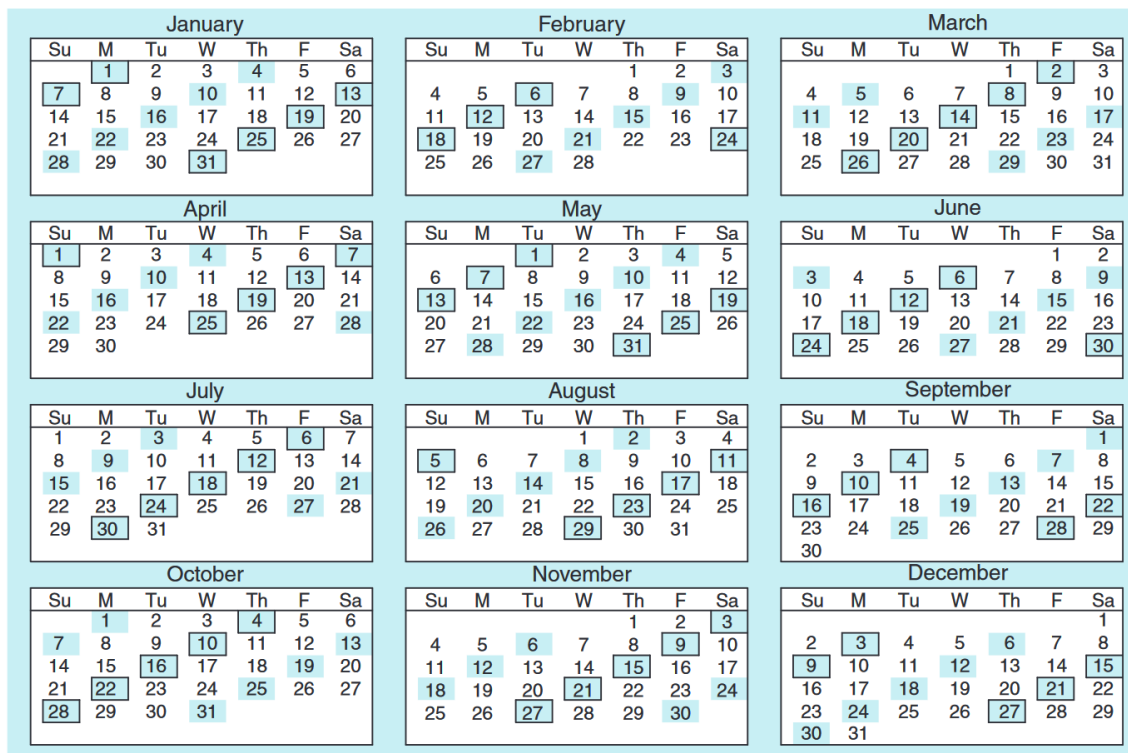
January

| Su | M | Tu | W | Th | F | Sa |
|---|---|---|---|---|---|---|
| | 1 | 2 | 3 | 4 | 5 | 6 |
| 7 | 8 | 9 | 10 | 11 | 12 | 13 |
| 14 | 15 | 16 | 17 | 18 | 19 | 20 |
| 21 | 22 | 23 | 24 | 25 | 26 | 27 |
| 28 | 29 | 30 | 31 | | | |

February

| Su | M | Tu | W | Th | F | Sa |
|---|---|---|---|---|---|---|
| | | | | 1 | 2 | 3 |
| 4 | 5 | 6 | 7 | 8 | 9 | 10 |
| 11 | 12 | 13 | 14 | 15 | 16 | 17 |
| 18 | 19 | 20 | 21 | 22 | 23 | 24 |
| 25 | 26 | 27 | 28 | | | |

March

| Su | M | Tu | W | Th | F | Sa |
|---|---|---|---|---|---|---|
| | | | | 1 | 2 | 3 |
| 4 | 5 | 6 | 7 | 8 | 9 | 10 |
| 11 | 12 | 13 | 14 | 15 | 16 | 17 |
| 18 | 19 | 20 | 21 | 22 | 23 | 24 |
| 25 | 26 | 27 | 28 | 29 | 30 | 31 |

April

| Su | M | Tu | W | Th | F | Sa |
|---|---|---|---|---|---|---|
| 1 | 2 | 3 | 4 | 5 | 6 | 7 |
| 8 | 9 | 10 | 11 | 12 | 13 | 14 |
| 15 | 16 | 17 | 18 | 19 | 20 | 21 |
| 22 | 23 | 24 | 25 | 26 | 27 | 28 |
| 29 | 30 | | | | | |

May

| Su | M | Tu | W | Th | F | Sa |
|---|---|---|---|---|---|---|
| | | 1 | 2 | 3 | 4 | 5 |
| 6 | 7 | 8 | 9 | 10 | 11 | 12 |
| 13 | 14 | 15 | 16 | 17 | 18 | 19 |
| 20 | 21 | 22 | 23 | 24 | 25 | 26 |
| 27 | 28 | 29 | 30 | 31 | | |

June

| Su | M | Tu | W | Th | F | Sa |
|---|---|---|---|---|---|---|
| | | | | | 1 | 2 |
| 3 | 4 | 5 | 6 | 7 | 8 | 9 |
| 10 | 11 | 12 | 13 | 14 | 15 | 16 |
| 17 | 18 | 19 | 20 | 21 | 22 | 23 |
| 24 | 25 | 26 | 27 | 28 | 29 | 30 |

July

| Su | M | Tu | W | Th | F | Sa |
|---|---|---|---|---|---|---|
| 1 | 2 | 3 | 4 | 5 | 6 | 7 |
| 8 | 9 | 10 | 11 | 12 | 13 | 14 |
| 15 | 16 | 17 | 18 | 19 | 20 | 21 |
| 22 | 23 | 24 | 25 | 26 | 27 | 28 |
| 29 | 30 | 31 | | | | |

August

| Su | M | Tu | W | Th | F | Sa |
|---|---|---|---|---|---|---|
| | | | 1 | 2 | 3 | 4 |
| 5 | 6 | 7 | 8 | 9 | 10 | 11 |
| 12 | 13 | 14 | 15 | 16 | 17 | 18 |
| 19 | 20 | 21 | 22 | 23 | 24 | 25 |
| 26 | 27 | 28 | 29 | 30 | 31 | |

September

| Su | M | Tu | W | Th | F | Sa |
|---|---|---|---|---|---|---|
| | | | | | | 1 |
| 2 | 3 | 4 | 5 | 6 | 7 | 8 |
| 9 | 10 | 11 | 12 | 13 | 14 | 15 |
| 16 | 17 | 18 | 19 | 20 | 21 | 22 |
| 23 | 24 | 25 | 26 | 27 | 28 | 29 |
| 30 | | | | | | |

October

| Su | M | Tu | W | Th | F | Sa |
|---|---|---|---|---|---|---|
| | 1 | 2 | 3 | 4 | 5 | 6 |
| 7 | 8 | 9 | 10 | 11 | 12 | 13 |
| 14 | 15 | 16 | 17 | 18 | 19 | 20 |
| 21 | 22 | 23 | 24 | 25 | 26 | 27 |
| 28 | 29 | 30 | 31 | | | |

November

| Su | M | Tu | W | Th | F | Sa |
|---|---|---|---|---|---|---|
| | | | | 1 | 2 | 3 |
| 4 | 5 | 6 | 7 | 8 | 9 | 10 |
| 11 | 12 | 13 | 14 | 15 | 16 | 17 |
| 18 | 19 | 20 | 21 | 22 | 23 | 24 |
| 25 | 26 | 27 | 28 | 29 | 30 | |

December

| Su | M | Tu | W | Th | F | Sa |
|---|---|---|---|---|---|---|
| | | | | | | 1 |
| 2 | 3 | 4 | 5 | 6 | 7 | 8 |
| 9 | 10 | 11 | 12 | 13 | 14 | 15 |
| 16 | 17 | 18 | 19 | 20 | 21 | 22 |
| 23 | 24 | 25 | 26 | 27 | 28 | 29 |
| 30 | 31 | | | | | |